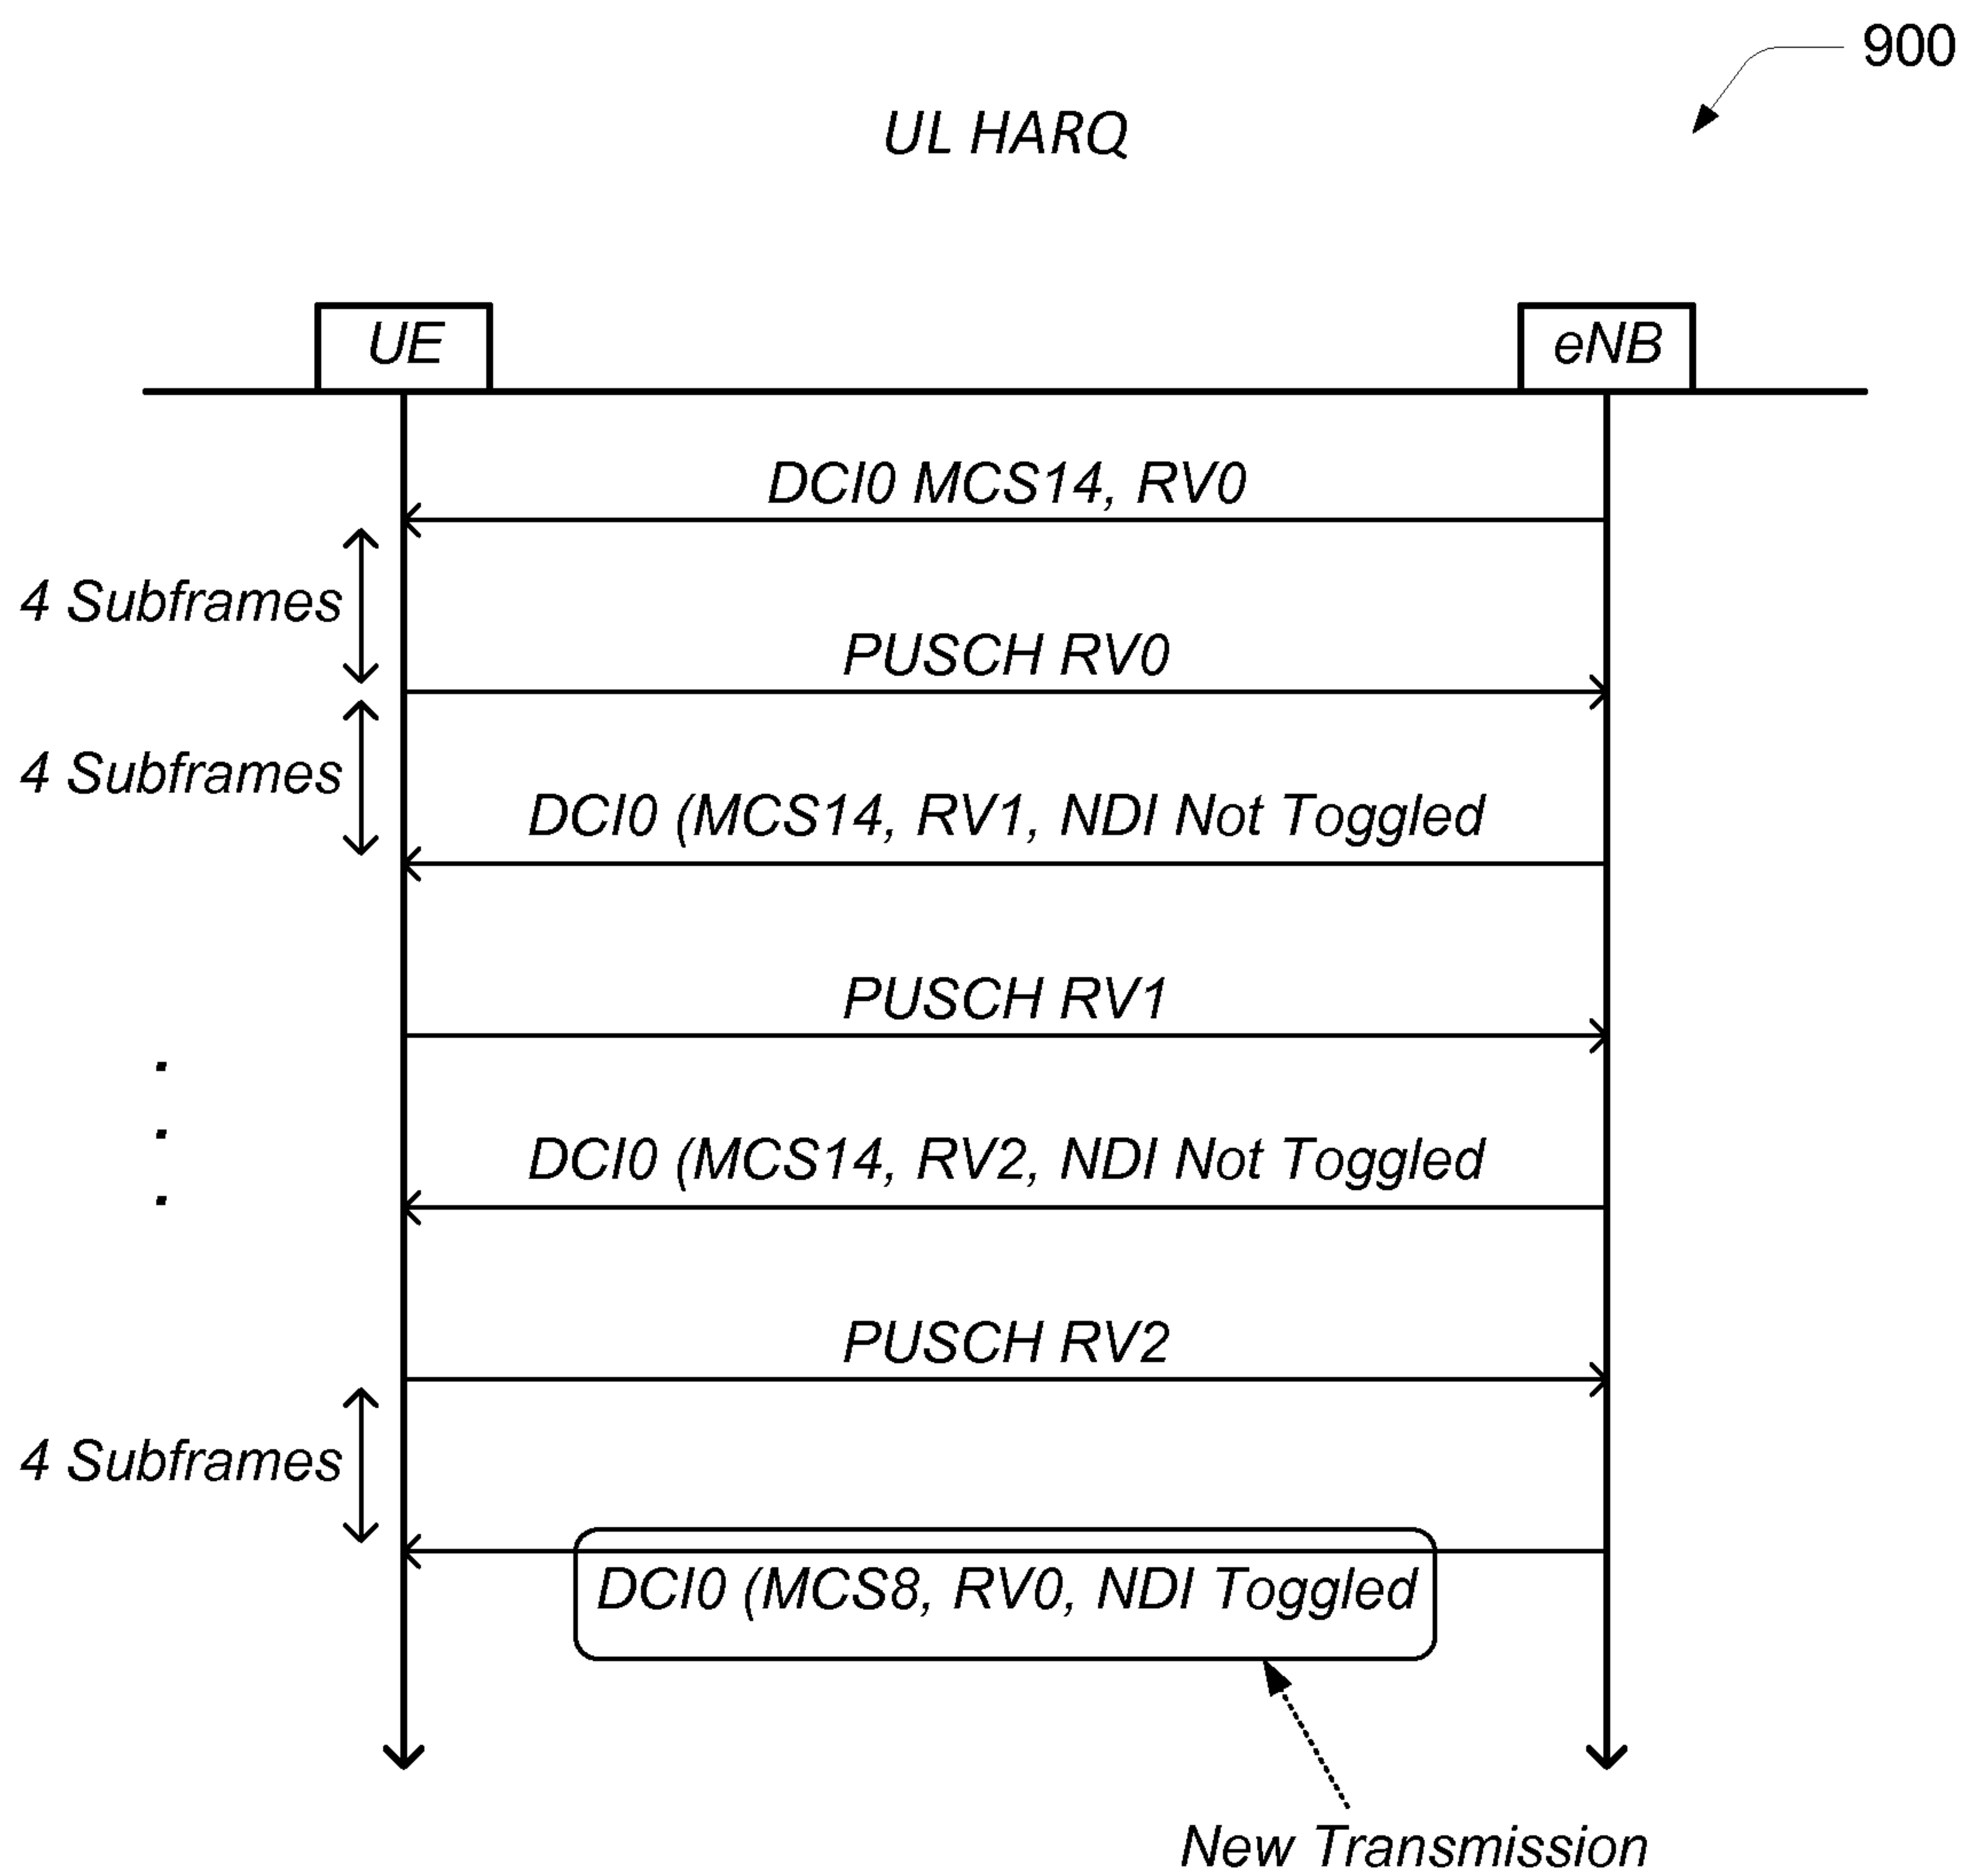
900

UL HARQ

UE

eNB

DCI0 MCS14, RV0

4 Subframes

PUSCH RV0

4 Subframes

DCI0 (MCS14, RV1, NDI Not Toggled

PUSCH RV1

.
.
.

DCI0 (MCS14, RV2, NDI Not Toggled

PUSCH RV2

4 Subframes

DCI0 (MCS8, RV0, NDI Toggled

New Transmission